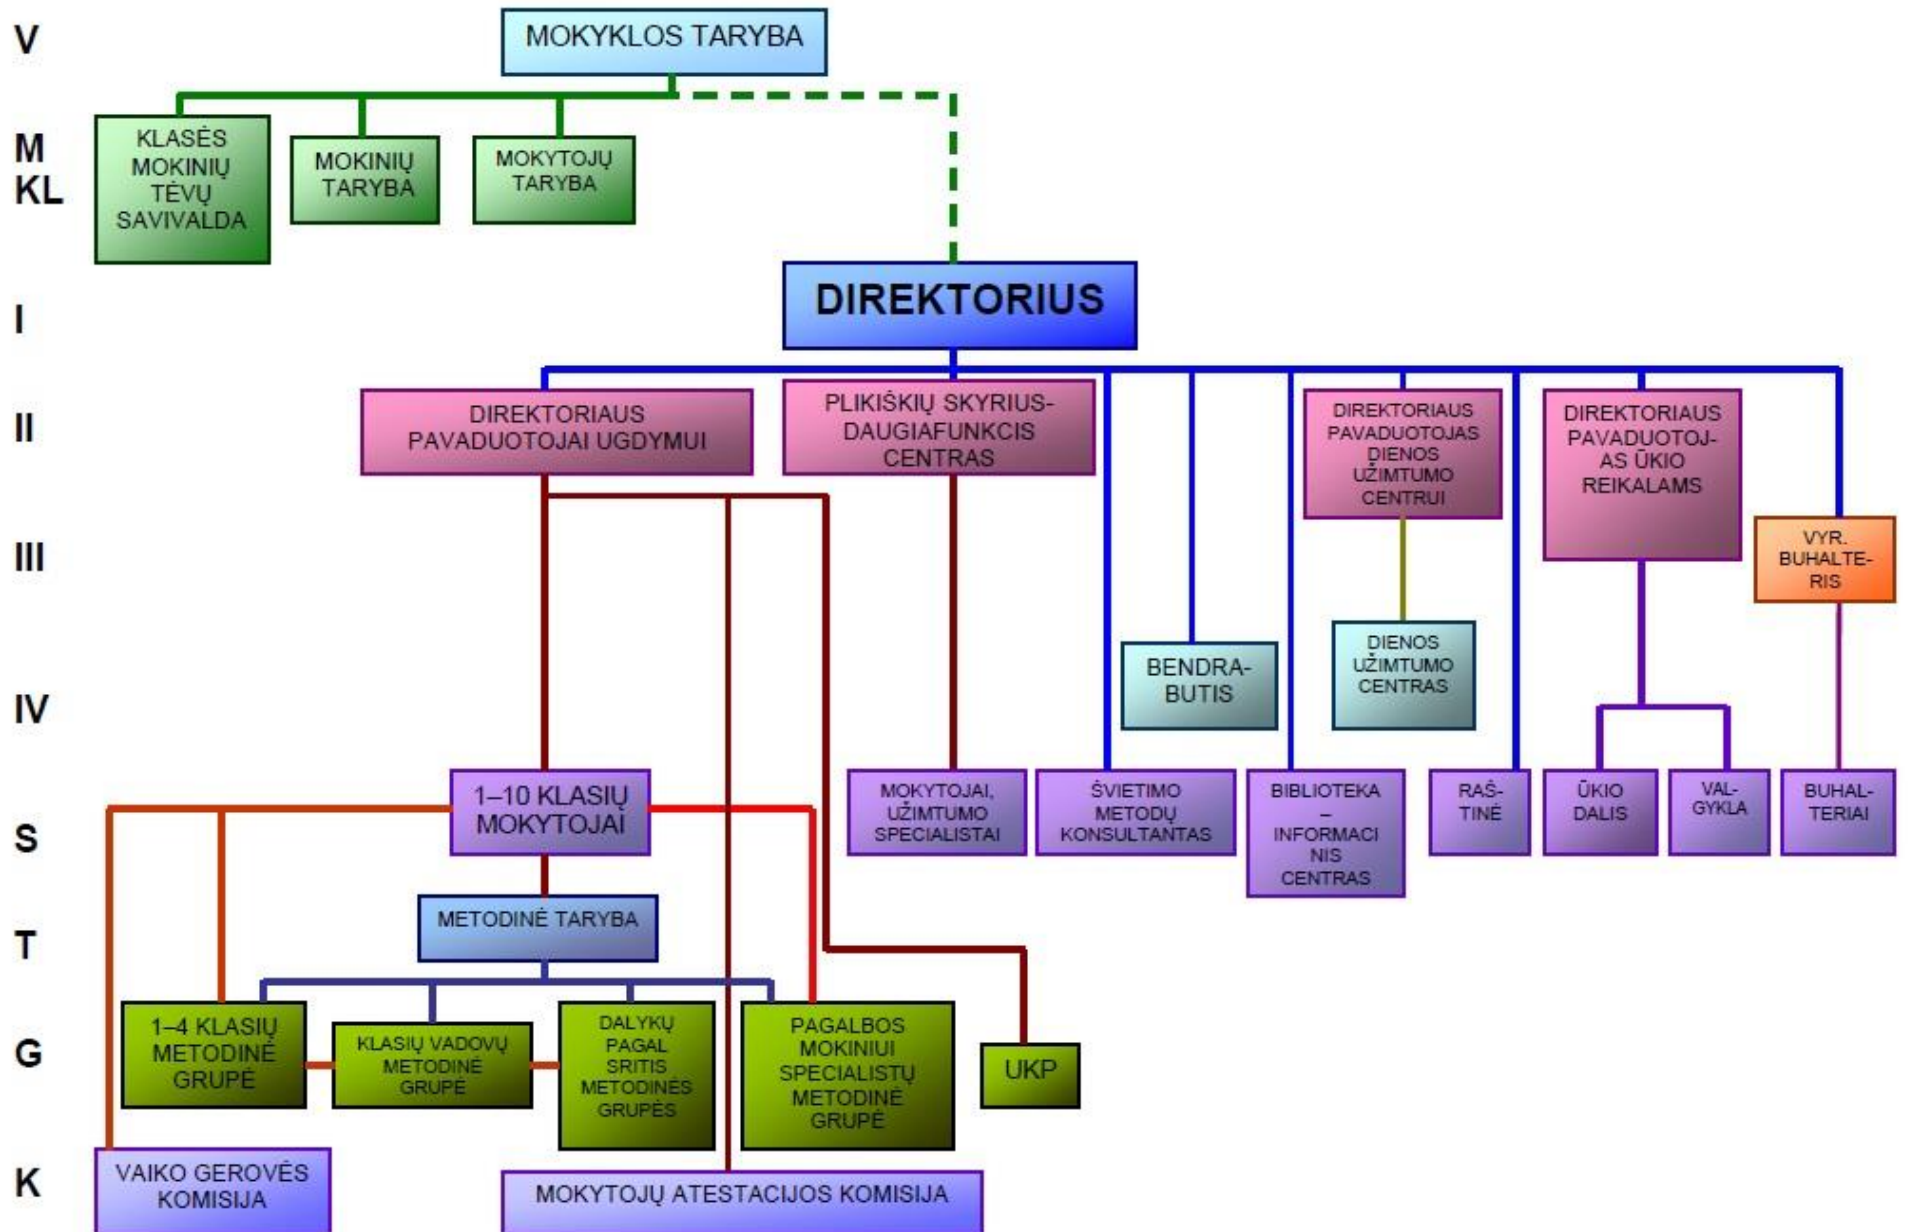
V
MOKYKLOS TARYBA

M
KL
KLASĖS MOKINIŲ TĖVŲ SAVIVALDA
MOKINIŲ TARYBA
MOKYTOJŲ TARYBA

I
DIREKTORIUS

II
DIREKTORIAUS PAVADUOTOJAI UGDYMUI
PLIKIŠKIŲ SKYRIUS-DAUGIAFUNKCIS CENTRAS
DIREKTORIAUS PAVADUOTOJAS DIENOS UŽIMTUMO CENTRUI
DIREKTORIAUS PAVADUOTOJ-AS ŪKIO REIKALAMS

III
VYR. BUHALTE-RIS

IV
BENDRA-BUTIS
DIENOS UŽIMTUMO CENTRAS

S
1–10 KLASIŲ MOKYTOJAI
MOKYTOJAI, UŽIMTUMO SPECIALISTAI
ŠVIETIMO METODŲ KONSULTANTAS
BIBLIOTEKA – INFORMACI NIS CENTRAS
RAŠ-TINĖ
ŪKIO DALIS
VAL-GYKLA
BUHAL-TERIAI

T
METODINĖ TARYBA

G
1–4 KLASIŲ METODINĖ GRUPĖ
KLASIŲ VADOVŲ METODINĖ GRUPĖ
DALYKŲ PAGAL SRITIS METODINĖS GRUPĖS
PAGALBOS MOKINIUI SPECIALISTŲ METODINĖ GRUPĖ
UKP

K
VAIKO GEROVĖS KOMISIJA
MOKYTOJŲ ATESTACIJOS KOMISIJA